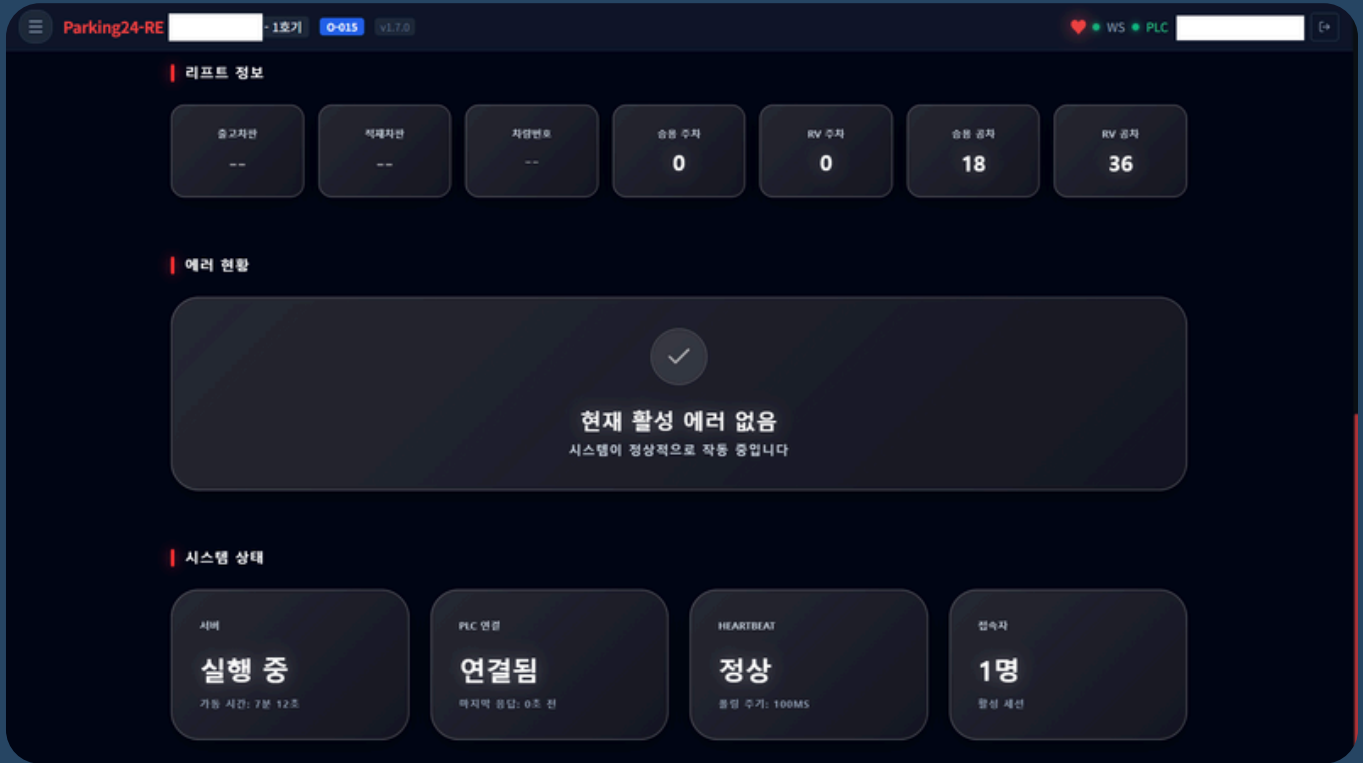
Parking24-RE - 1호기 O-015 v1.7.0

WS PLC

리프트 정보

| 출고차판 | 적재차판 | 차량번호 | 승용 주차 | RV 주차 | 승용 공차 | RV 공차 |
|---|---|---|---|---|---|---|
| -- | -- | -- | 0 | 0 | 18 | 36 |

에러 현황

현재 활성 에러 없음
시스템이 정상적으로 작동 중입니다

시스템 상태

서버
실행 중
가동 시간: 7분 12초

PLC 연결
연결됨
마지막 응답: 0초 전

HEARTBEAT
정상
폴링 주기: 100MS

접속자
1명
활성 세션